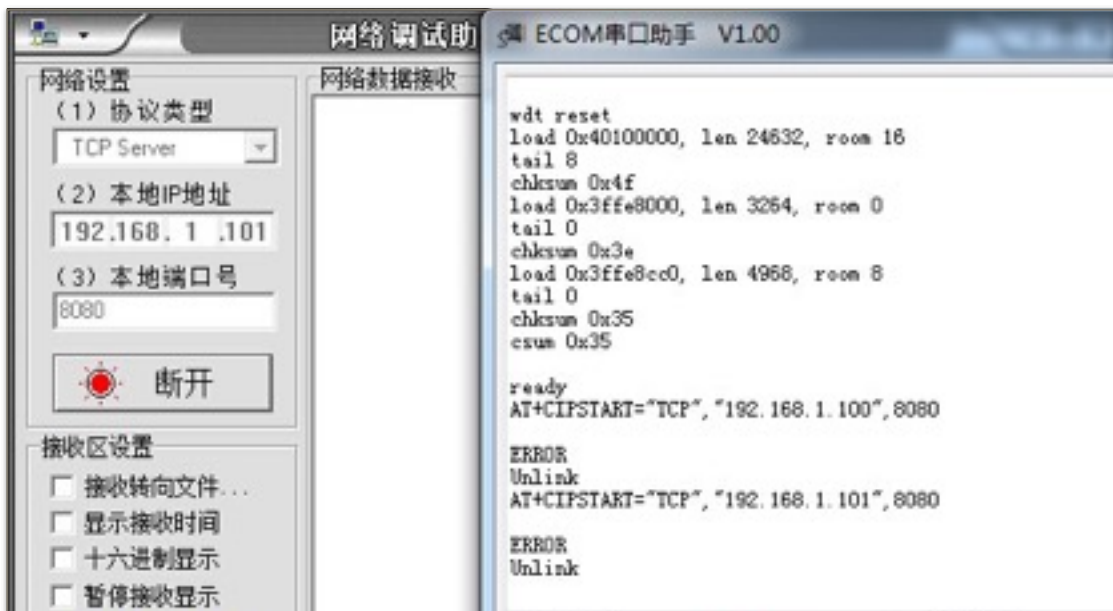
网络调试助

网络设置
（1）协议类型
TCP Server
（2）本地IP地址
192.168. 1 .101
（3）本地端口号
8080
断开

接收区设置
接收转向文件...
显示接收时间
十六进制显示
暂停接收显示

网络数据接收

ECOM串口助手 V1.00

wdt reset
load 0x40100000, len 24632, room 16
tail 8
chksum 0x4f
load 0x3ffe8000, len 3264, room 0
tail 0
chksum 0x3e
load 0x3ffe8cc0, len 4968, room 8
tail 0
chksum 0x35
csum 0x35

ready
AT+CIPSTART="TCP","192.168.1.100",8080

ERROR
Unlink
AT+CIPSTART="TCP","192.168.1.101",8080

ERROR
Unlink